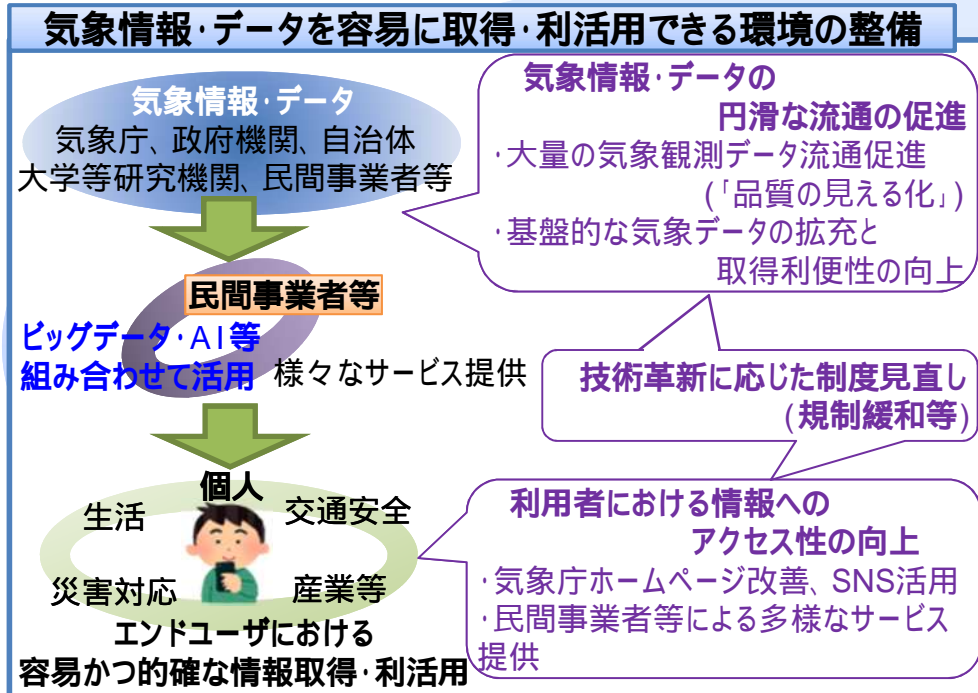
気象情報·データを容易に取得·利活用できる環境の整備

気象情報·データ
気象庁、政府機関、自治体
大学等研究機関、民間事業者等

民間事業者等

ビッグデータ·AI等
組み合わせて活用

様々なサービス提供

個人

生活

交通安全

災害対応

産業等

エンドユーザにおける
容易かつ的確な情報取得·利活用

気象情報·データの
円滑な流通の促進
·大量の気象観測データ流通促進
(「品質の見える化」)
·基盤的な気象データの拡充と
取得利便性の向上

技術革新に応じた制度見直し
(規制緩和等)

利用者における情報への
アクセス性の向上
·気象庁ホームページ改善、SNS活用
·民間事業者等による多様なサービス提供